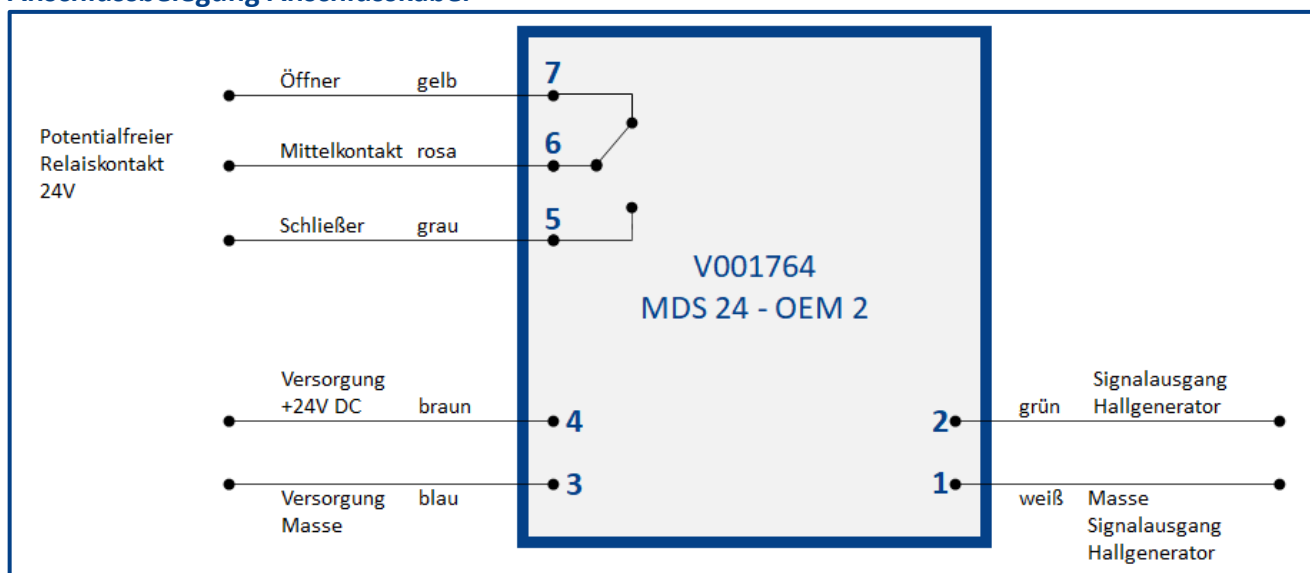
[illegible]

Potentialfreier Relaiskontakt 24V

Öffner gelb 7

Mittelkontakt rosa 6

Schließer grau 5

V001764
MDS 24 - OEM 2

Versorgung +24V DC braun 4

Versorgung Masse blau 3

2 grün Signalausgang Hallgenerator

1 weiß Masse Signalausgang Hallgenerator